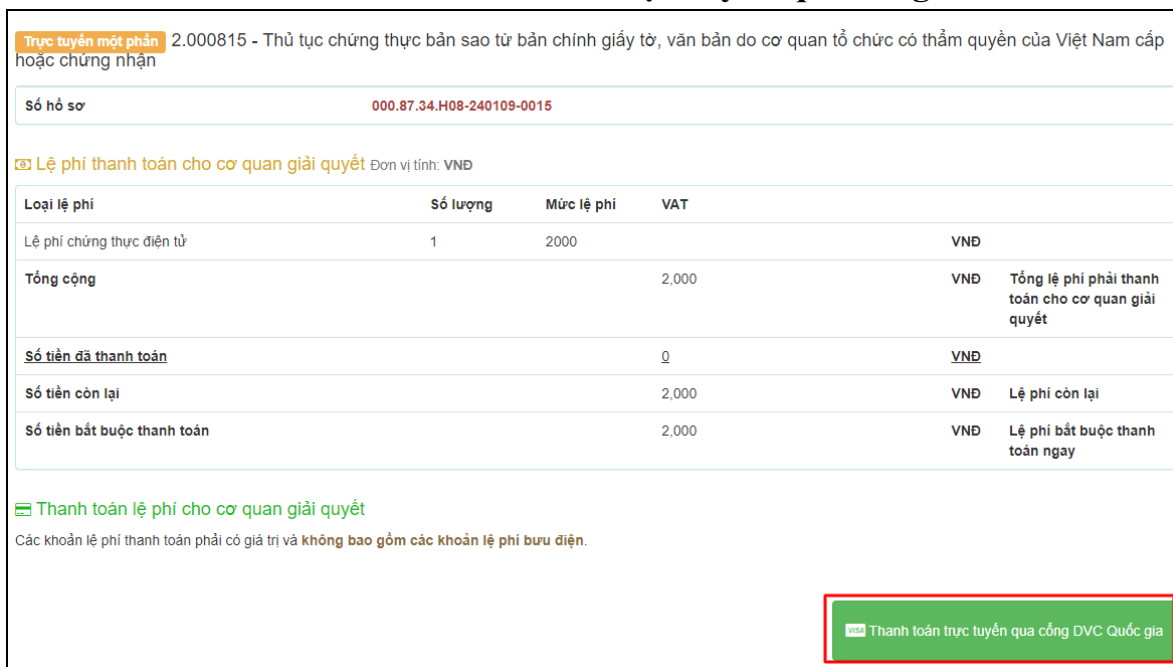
Trực tuyến một phần 2.000815 - Thủ tục chứng thực bản sao từ bản chính giấy tờ, văn bản do cơ quan tổ chức có thẩm quyền của Việt Nam cấp hoặc chứng nhận

Số hồ sơ 000.87.34.H08-240109-0015

Lệ phí thanh toán cho cơ quan giải quyết Đơn vị tính: VNĐ

| Loại lệ phí | Số lượng | Mức lệ phí | VAT | | |
|---|---|---|---|---|---|
| Lệ phí chứng thực điện tử | 1 | 2000 | | VNĐ | |
| Tổng cộng | | | 2,000 | VNĐ | Tổng lệ phí phải thanh toán cho cơ quan giải quyết |
| Số tiền đã thanh toán | | | 0 | VNĐ | |
| Số tiền còn lại | | | 2,000 | VNĐ | Lệ phí còn lại |
| Số tiền bắt buộc thanh toán | | | 2,000 | VNĐ | Lệ phí bắt buộc thanh toán ngay |

Thanh toán lệ phí cho cơ quan giải quyết

Các khoản lệ phí thanh toán phải có giá trị và không bao gồm các khoản lệ phí bưu điện.

VISA Thanh toán trực tuyến qua cổng DVC Quốc gia